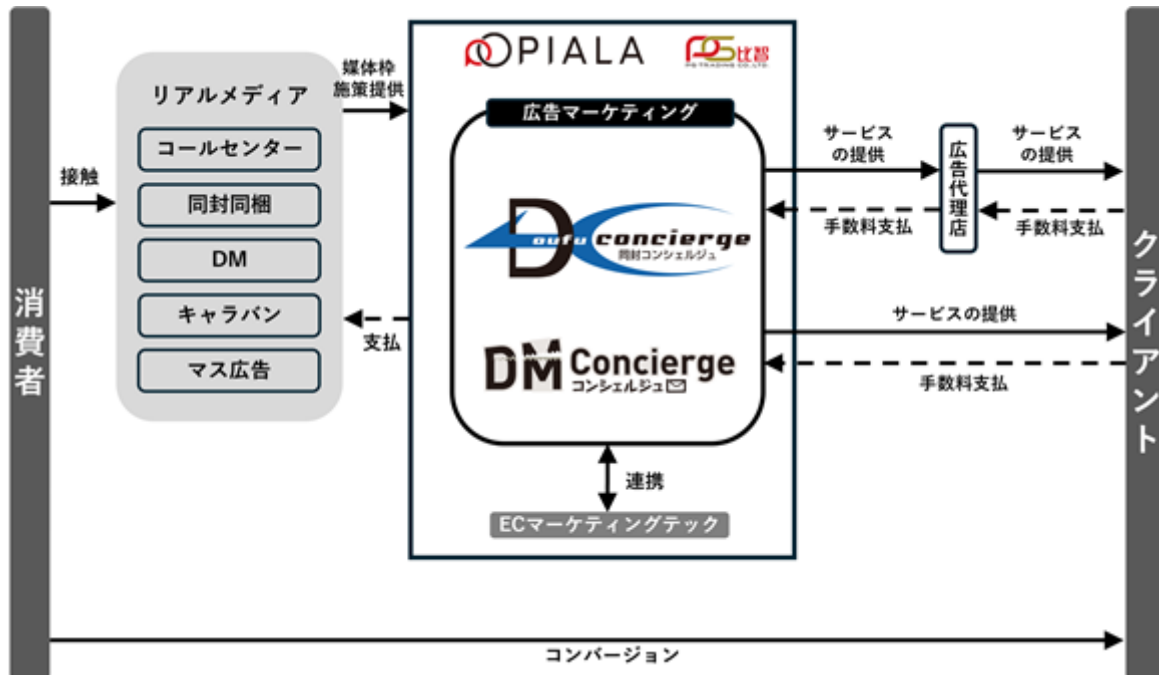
消費者

接触

リアルメディア

コールセンター

同封同梱

DM

キャラバン

マス広告

媒体枠
施策提供

支払

PIALA

PS TRADING CO.,LTD.

広告マーケティング

Doufu concierge
同封コンシェルジュ

DM Concierge
コンシェルジュ

連携

ECマーケティングテック

サービス
の提供

手数料支払

広告代理店

サービス
の提供

手数料支払

サービスの提供

手数料支払

クライアント

コンバージョン